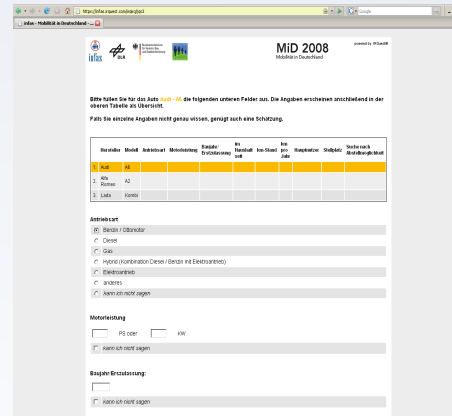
https://infas.inquest.com/mid/pjc2

infas - Mobilität in Deutschland - ...

infas DLR

MiD 2008
Mobilität in Deutschland

powered by IfAQuest®

Bitte füllen Sie für das Auto Audi - A6 die folgenden unteren Felder aus. Die Angaben erscheinen anschließend in der oberen Tabelle als Übersicht.

Falls Sie einzelne Angaben nicht genau wissen, genügt auch eine Schätzung.

| | Hersteller | Modell | Antriebsart | Motorleistung | Baujahr / Erstzulassung | im Haushalt seit | km-Stand | km pro Jahr | Hauptnutzer | Stellplatz | Suche nach Abstellmöglichkeit |
|---|---|---|---|---|---|---|---|---|---|---|---|
| 1 | Audi | A6 | | | | | | | | | |
| 2 | Alfa Romeo | A2 | | | | | | | | | |
| 3 | Lada | Kombi | | | | | | | | | |

Antriebsart

Benzin / Ottomotor
Diesel
Gas
Hybrid (Kombination Diesel / Benzin mit Elektroantrieb)
Elektroantrieb
anderes
kann ich nicht sagen

Motorleistung

PS oder KW

kann ich nicht sagen

Baujahr/Erstzulassung:

kann ich nicht sagen